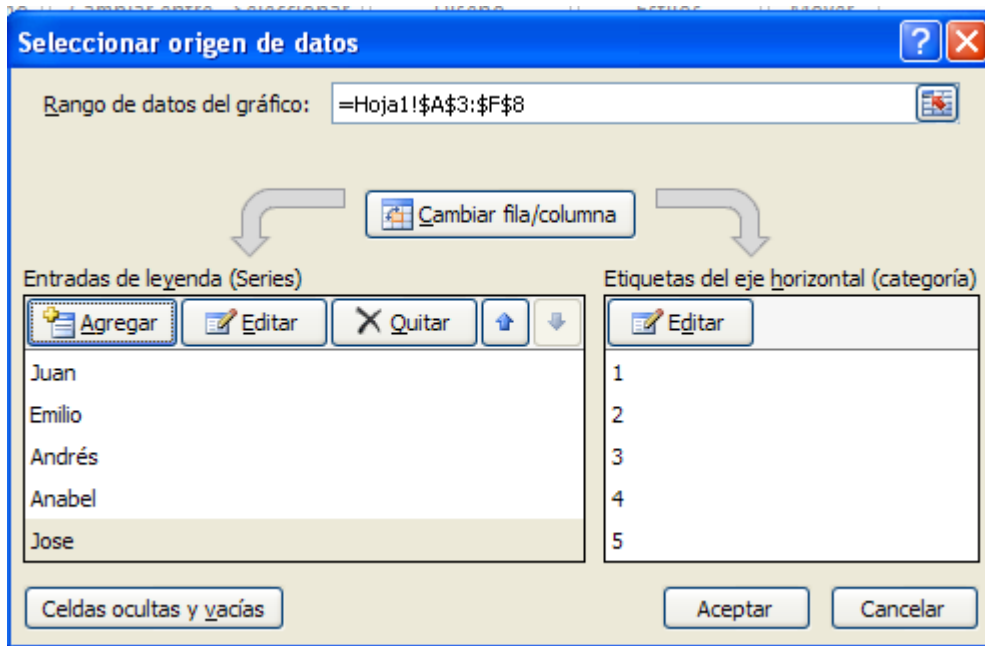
Seleccionar origen de datos

Rango de datos del gráfico: =Hoja1!$A$3:$F$8

Cambiar fila/columna

Entradas de leyenda (Series)

Agregar
Editar
Quitar

Juan
Emilio
Andrés
Anabel
Jose

Etiquetas del eje horizontal (categoría)

Editar

1
2
3
4
5

Celdas ocultas y vacías

Aceptar
Cancelar